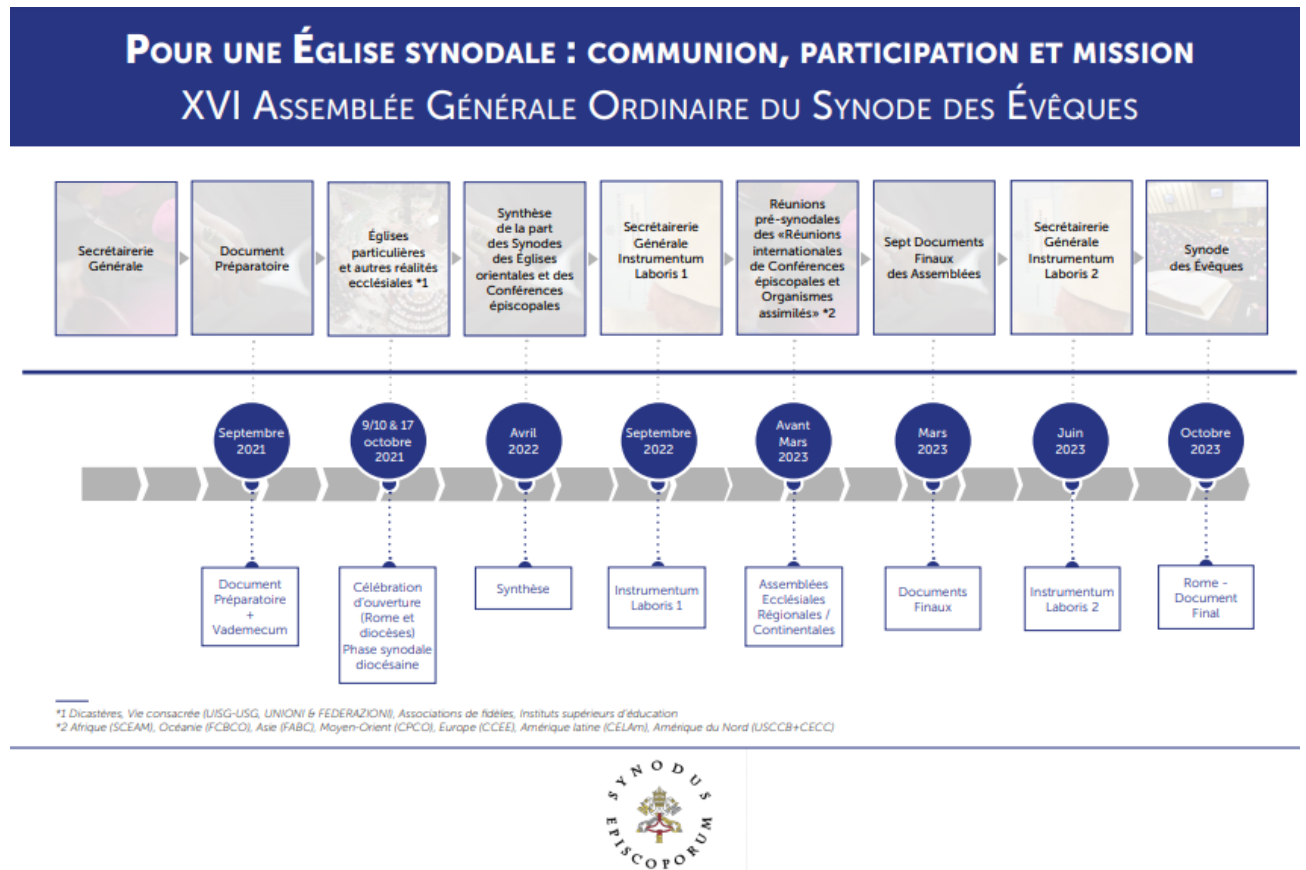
Pour une Église synodale : communion, participation et mission
XVI Assemblée Générale Ordinaire du Synode des Évêques

Secrétairerie Générale

Document Préparatoire

Églises particulières et autres réalités ecclésiales *1

Synthèse de la part des Synodes des Églises orientales et des Conférences épiscopales

Secrétairerie Générale Instrumentum Laboris 1

Réunions pré-synodales des «Réunions internationales de Conférences épiscopales et Organismes assimilés» *2

Sept Documents Finaux des Assemblées

Secrétairerie Générale Instrumentum Laboris 2

Synode des Évêques

Septembre 2021

9/10 & 17 octobre 2021

Avril 2022

Septembre 2022

Avant Mars 2023

Mars 2023

Juin 2023

Octobre 2023

Document Préparatoire + Vademecum

Célébration d'ouverture (Rome et diocèses) Phase synodale diocésaine

Synthèse

Instrumentum Laboris 1

Assemblées Ecclésiales Régionales / Continentales

Documents Finaux

Instrumentum Laboris 2

Rome - Document Final

*1 Dicastères, Vie consacrée (UISG-USG, UNIONI & FEDERAZIONI), Associations de fidèles, Instituts supérieurs d'éducation
*2 Afrique (SCEAM), Océanie (FCBCO), Asie (FABC), Moyen-Orient (CPCO), Europe (CCEE), Amérique latine (CELAm), Amérique du Nord (USCCB+CECC)

SYNODUS EPISCOPORUM